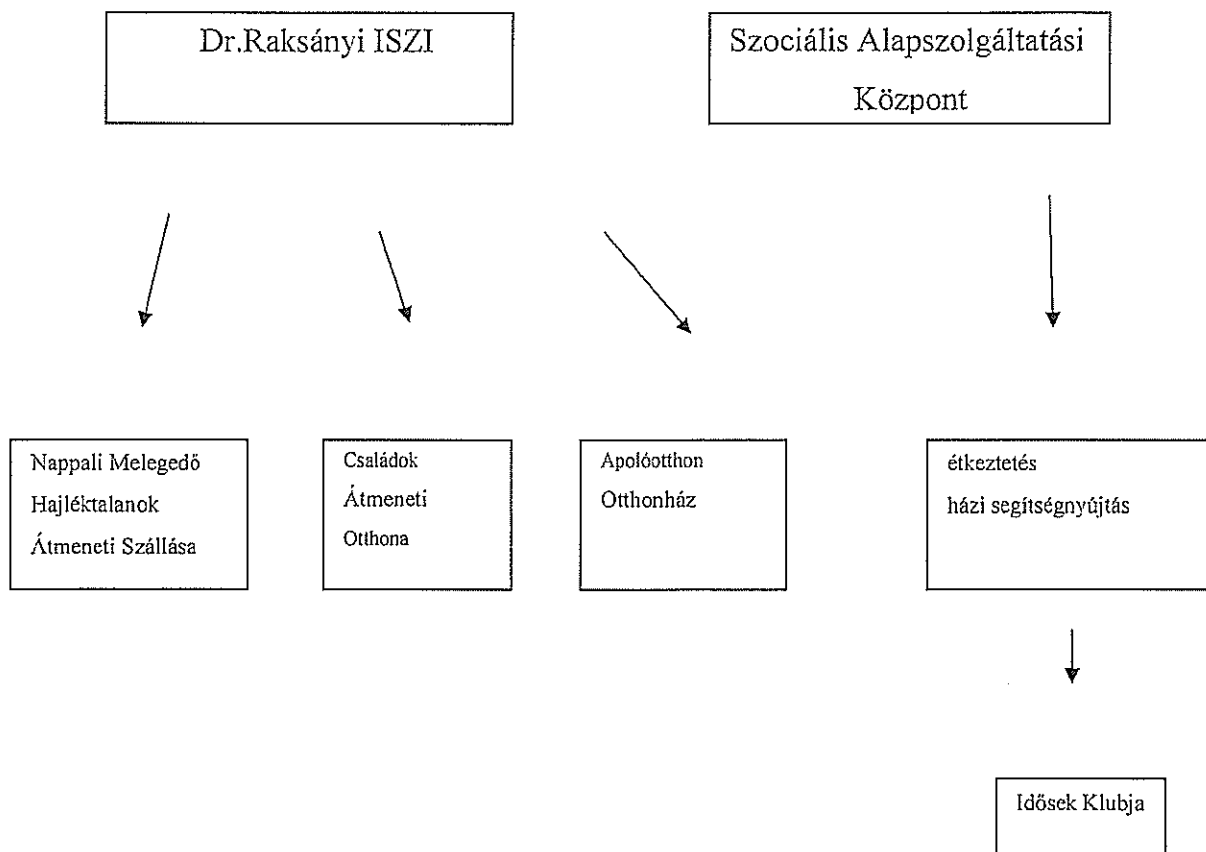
Dr.Raksányi ISZI

Szociális Alapszolgáltatási Központ

Nappali Melegedő
Hajléktalanok
Átmeneti Szállása

Családok
Átmeneti
Otthona

Apolóotthon
Otthonház

étkeztetés
házi segítségnyújtás

Idősek Klubja